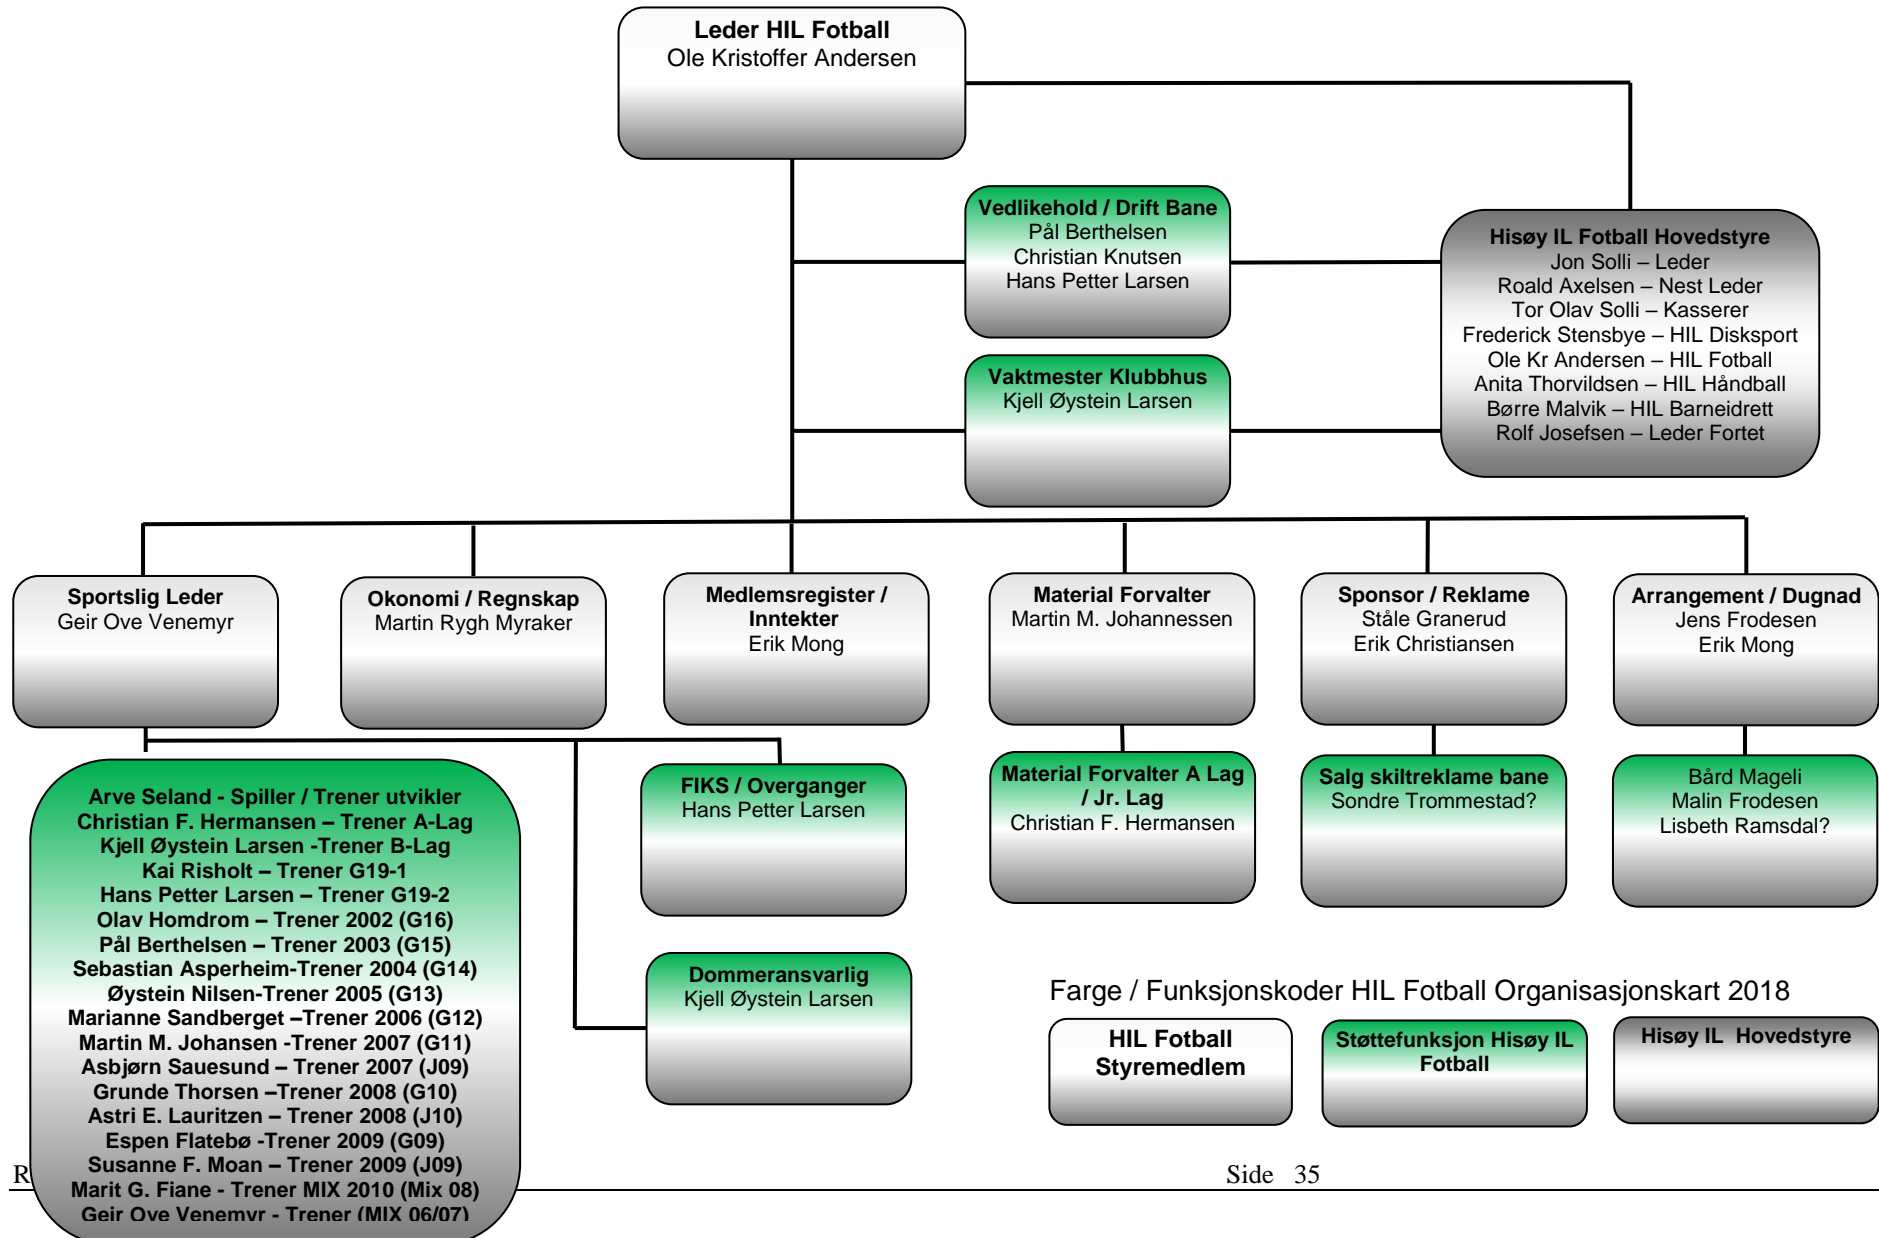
Leder HIL Fotball
Ole Kristoffer Andersen

Vedlikehold / Drift Bane
Pål Berthelsen
Christian Knutsen
Hans Petter Larsen

Hisøy IL Fotball Hovedstyre
Jon Solli – Leder
Roald Axelsen – Nest Leder
Tor Olav Solli – Kasserer
Frederick Stensbye – HIL Disksport
Ole Kr Andersen – HIL Fotball
Anita Thorvildsen – HIL Håndball
Børre Malvik – HIL Barneidrett
Rolf Josefsen – Leder Fortet

Vaktmester Klubbhus
Kjell Øystein Larsen

Sportslig Leder
Geir Ove Venemyr

Okonomi / Regnskap
Martin Rygh Myraker

Medlemsregister / Inntekter
Erik Mong

Material Forvalter
Martin M. Johannessen

Sponsor / Reklame
Ståle Granerud
Erik Christiansen

Arrangement / Dugnad
Jens Frodesen
Erik Mong

Arve Seland - Spiller / Trener utvikler
Christian F. Hermansen – Trener A-Lag
Kjell Øystein Larsen -Trener B-Lag
Kai Risholt – Trener G19-1
Hans Petter Larsen – Trener G19-2
Olav Homdrom – Trener 2002 (G16)
Pål Berthelsen – Trener 2003 (G15)
Sebastian Asperheim-Trener 2004 (G14)
Øystein Nilsen-Trener 2005 (G13)
Marianne Sandberget –Trener 2006 (G12)
Martin M. Johansen -Trener 2007 (G11)
Asbjørn Sauesund – Trener 2007 (J09)
Grunde Thorsen –Trener 2008 (G10)
Astri E. Lauritzen – Trener 2008 (J10)
Espen Flatebø -Trener 2009 (G09)
Susanne F. Moan – Trener 2009 (J09)
Marit G. Fiane - Trener MIX 2010 (Mix 08)
Geir Ove Venemyr - Trener (MIX 06/07)

FIKS / Overganger
Hans Petter Larsen

Material Forvalter A Lag / Jr. Lag
Christian F. Hermansen

Salg skiltreklame bane
Sondre Trommestad?

Bård Mageli
Malin Frodesen
Lisbeth Ramsdal?

Dommeransvarlig
Kjell Øystein Larsen

Farge / Funksjonskoder HIL Fotball Organisasjonskart 2018

HIL Fotball Styremedlem

Støttefunksjon Hisøy IL Fotball

Hisøy IL Hovedstyre

R

Side 35